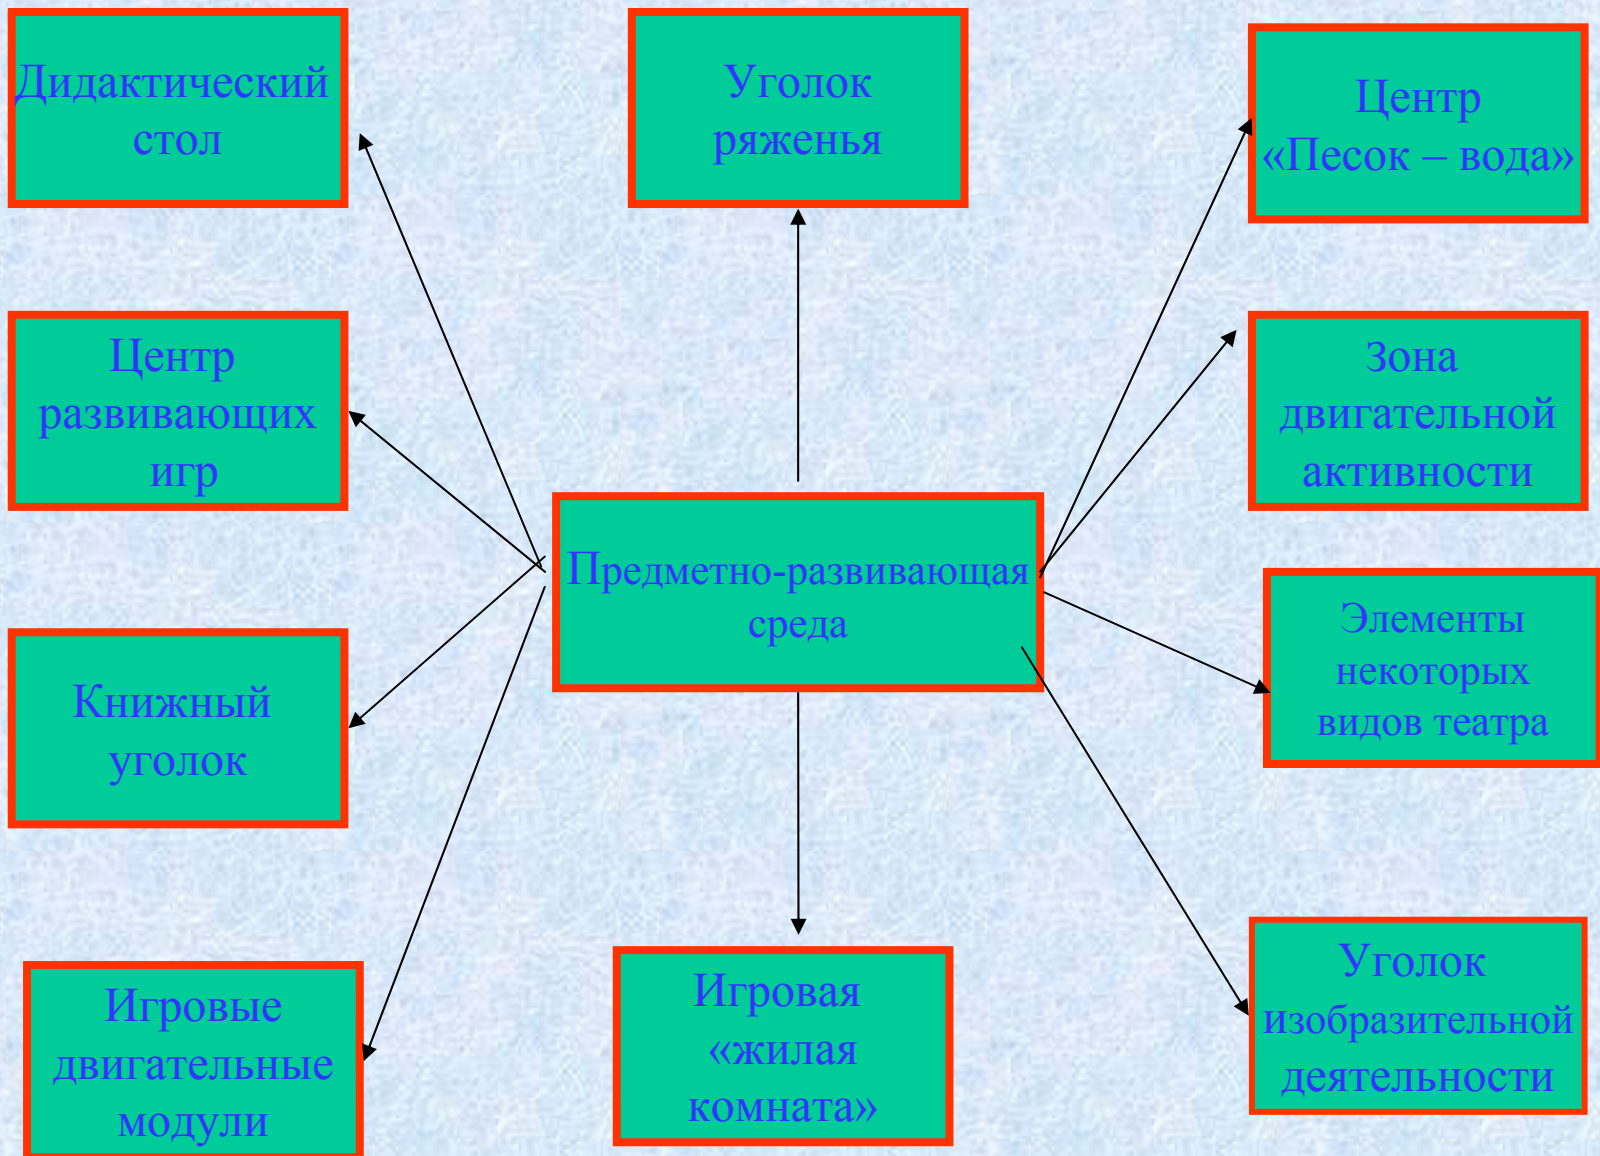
Дидактический стол

Уголок ряженья

Центр «Песок – вода»

Центр развивающих игр

Зона двигательной активности

Предметно-развивающая среда

Книжный уголок

Элементы некоторых видов театра

Игровые двигательные модули

Игровая «жилая комната»

Уголок изобразительной деятельности